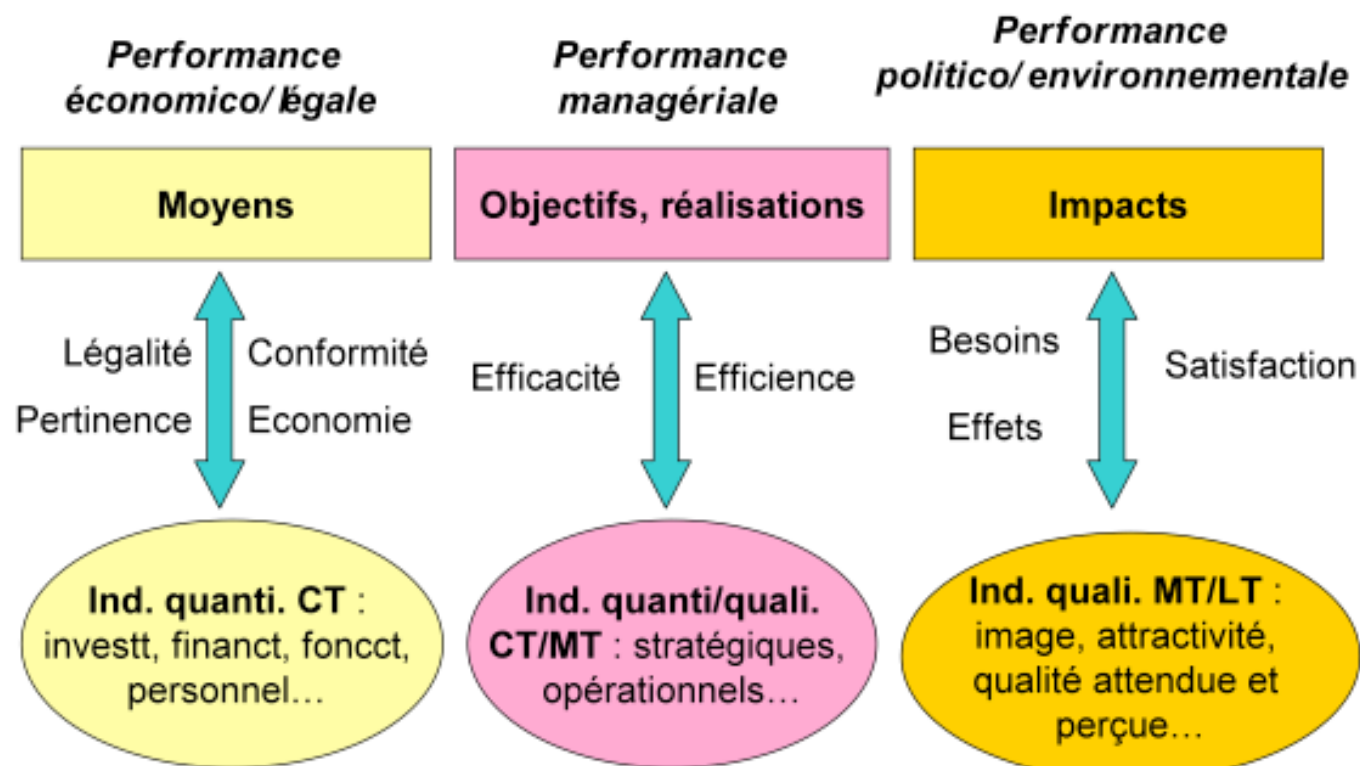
Performance économico/ légale

Performance managériale

Performance politico/ environnementale

Moyens

Objectifs, réalisations

Impacts

Légalité

Conformité

Pertinence

Economie

Efficacité

Efficience

Besoins

Effets

Satisfaction

Ind. quanti. CT : investt, financt, foncct, personnel…

Ind. quanti/quali. CT/MT : stratégiques, opérationnels…

Ind. quali. MT/LT : image, attractivité, qualité attendue et perçue…